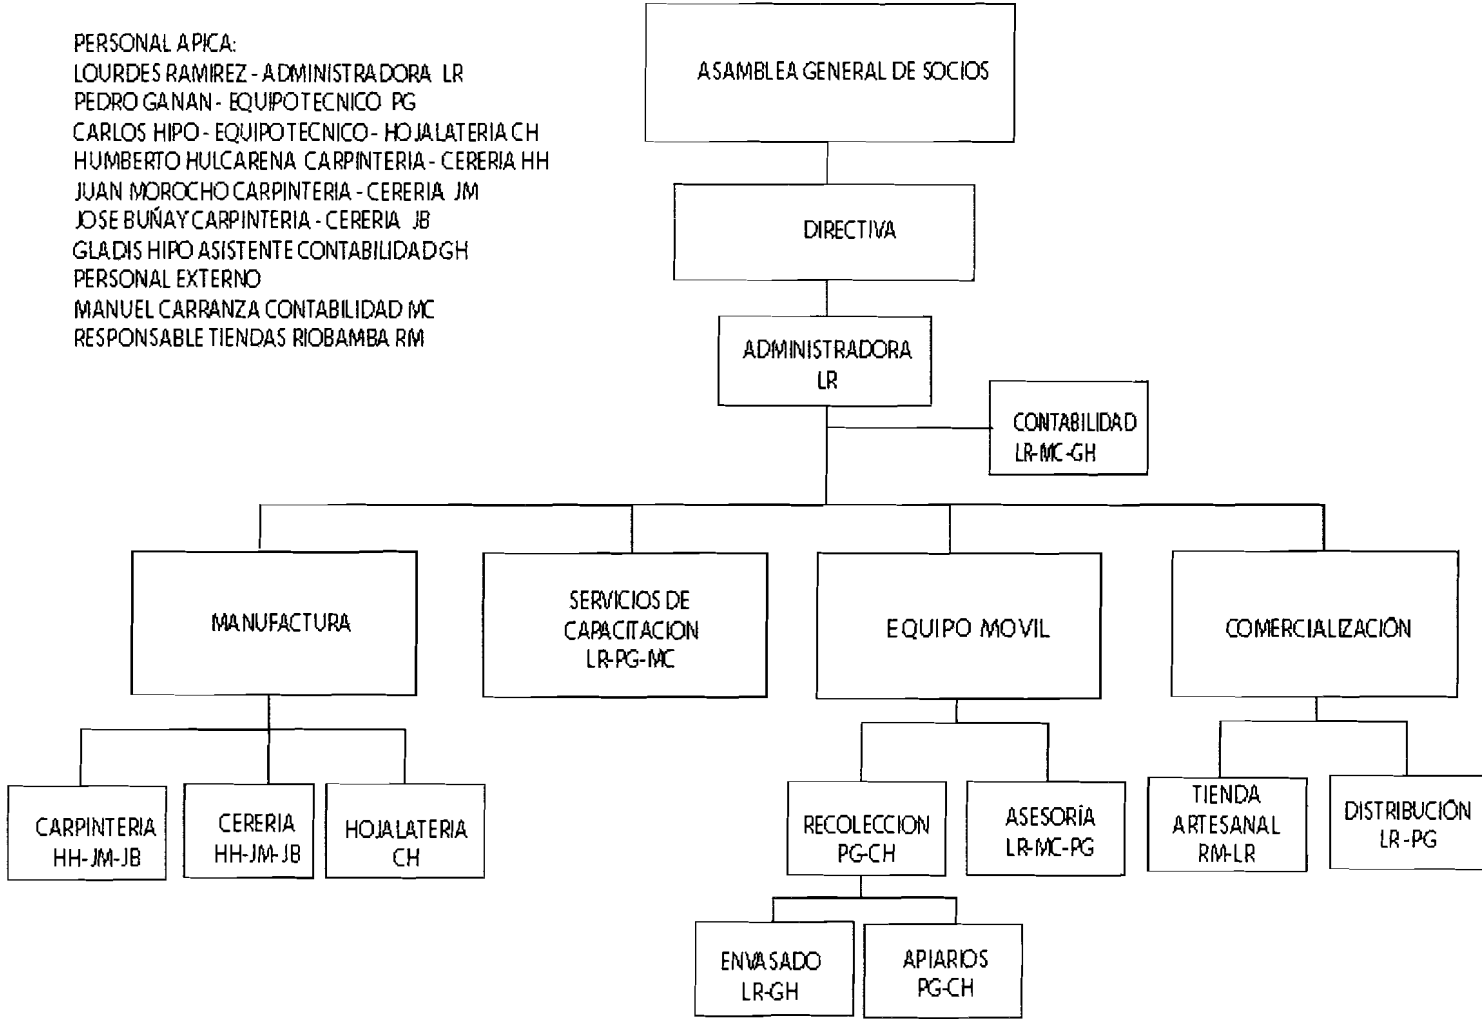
PERSONAL APICA:
LOURDES RAMIREZ - ADMINISTRADORA LR
PEDRO GANAN - EQUIPO TECNICO PG
CARLOS HIPO - EQUIPO TECNICO - HOJALATERIA CH
HUMBERTO HULCARENA CARPINTERIA - CERERIA HH
JUAN MOROCHO CARPINTERIA - CERERIA JM
JOSE BUÑAY CARPINTERIA - CERERIA JB
GLADIS HIPO ASISTENTE CONTABILIDAD GH
PERSONAL EXTERNO
MANUEL CARRANZA CONTABILIDAD MC
RESPONSABLE TIENDAS RIOBAMBA RM

ASAMBLEA GENERAL DE SOCIOS

DIRECTIVA

ADMINISTRADORA LR

CONTABILIDAD LR-MC-GH

MANUFACTURA

SERVICIOS DE CAPACITACION LR-PG-MC

EQUIPO MOVIL

COMERCIALIZACIÓN

CARPINTERIA HH-JM-JB

CERERIA HH-JM-JB

HOJALATERIA CH

RECOLECCION PG-CH

ASESORÍA LR-MC-PG

TIENDA ARTESANAL RM-LR

DISTRIBUCIÓN LR-PG

ENVASADO LR-GH

APIARIOS PG-CH